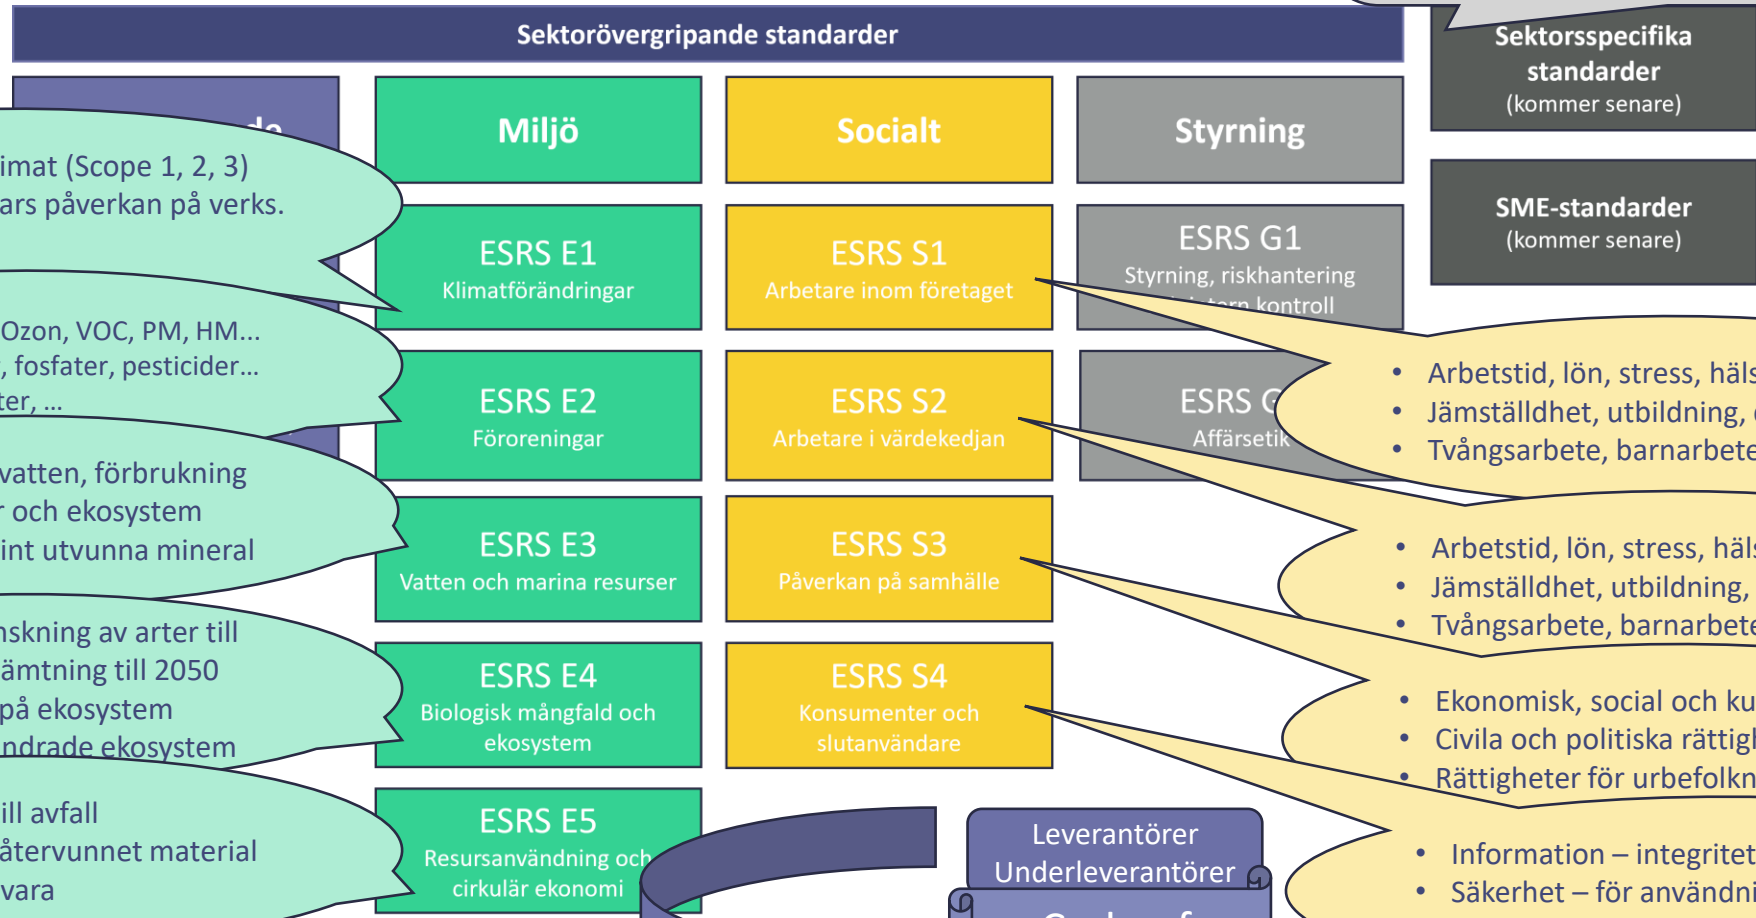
Sektorövergripande standarder

Sektorsspecifika standarder
(kommer senare)

Miljö

Socialt

Styrning

SME-standarder
(kommer senare)

imat (Scope 1, 2, 3)
ars påverkan på verks.

ESRS E1
Klimatförändringar

ESRS S1
Arbetare inom företaget

ESRS G1
Styrning, riskhantering
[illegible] kontroll

Ozon, VOC, PM, HM...
, fosfater, pesticider...
ter, ...

ESRS E2
Föroreningar

ESRS S2
Arbetare i värdekedjan

ESRS G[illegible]
Affärsetik

• Arbetstid, lön, stress, häls
• Jämställdhet, utbildning,
• Tvångsarbete, barnarbete

vatten, förbrukning
r och ekosystem
int utvunna mineral

ESRS E3
Vatten och marina resurser

ESRS S3
Påverkan på samhälle

• Arbetstid, lön, stress, häls
• Jämställdhet, utbildning,
• Tvångsarbete, barnarbete

nskning av arter till
ämtning till 2050
på ekosystem
ndrade ekosystem

ESRS E4
Biologisk mångfald och ekosystem

ESRS S4
Konsumenter och slutanvändare

• Ekonomisk, social och ku
• Civila och politiska rättigh
• Rättigheter för urbefolkn

ill avfall
återvunnet material
vara

ESRS E5
Resursanvändning och cirkulär ekonomi

Leverantörer
Underleverantörer

• Information – integritet
• Säkerhet – för användni